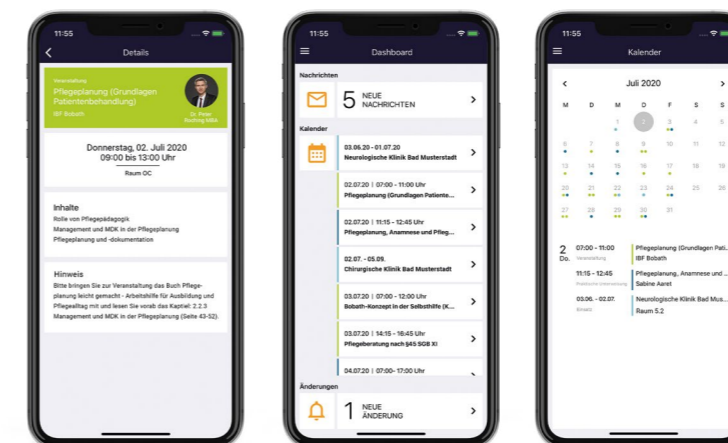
11:55

Details

Veranstaltung

Pflegeplanung (Grundlagen Patientenbehandlung)

IBF Bobath

Dr. Peter Rocking MBA

Donnerstag, 02. Juli 2020
09:00 bis 13:00 Uhr

Raum OC

Inhalte

Rolle von Pflegepädagogik
Management und MDK in der Pflegeplanung
Pflegeplanung und -dokumentation

Hinweis

Bitte bringen Sie zur Veranstaltung das Buch Pflegeplanung leicht gemacht - Arbeitshilfe für Ausbildung und Pflegealltag mit und lesen Sie vorab das Kapitel: 2.2.3 Management und MDK in der Pflegeplanung (Seite 43-52).

11:55

Dashboard

Nachrichten

5 NEUE NACHRICHTEN

Kalender

03.06.20 - 01.07.20
Neurologische Klinik Bad Musterstadt

02.07.20 | 07:00 - 11:00 Uhr
Pflegeplanung (Grundlagen Patiente...

02.07.20 | 11:15 - 12:45 Uhr
Pflegeplanung, Anamnese und Pfleg...

02.07. - 05.09.
Chirurgische Klinik Bad Musterstadt

03.07.20 | 07:00 - 12:00 Uhr
Bobath-Konzept in der Selbsthilfe (K...

03.07.20 | 14:15 - 16:45 Uhr
Pflegeberatung nach §45 SGB XI

04.07.20 | 07:00 - 17:00 Uhr

Änderungen

1 NEUE ÄNDERUNG

11:55

Kalender

Juli 2020

| M | D | M | D | F | S | S |
|---|---|---|---|---|---|---|
| | | 1 | 2 | 3 | 4 | 5 |
| 6 | 7 | 8 | 9 | 10 | 11 | 12 |
| 13 | 14 | 15 | 16 | 17 | 18 | 19 |
| 20 | 21 | 22 | 23 | 24 | 25 | 26 |
| 27 | 28 | 29 | 30 | 31 | | |

2 Do.

07:00 - 11:00
Veranstaltung
Pflegeplanung (Grundlagen Pati...
IBF Bobath

11:15 - 12:45
Praktische Unterweisung
Pflegeplanung, Anamnese und ...
Sabine Aaret

03.06. - 02.07.
Einsatz
Neurologische Klinik Bad Mus...
Raum 5.2